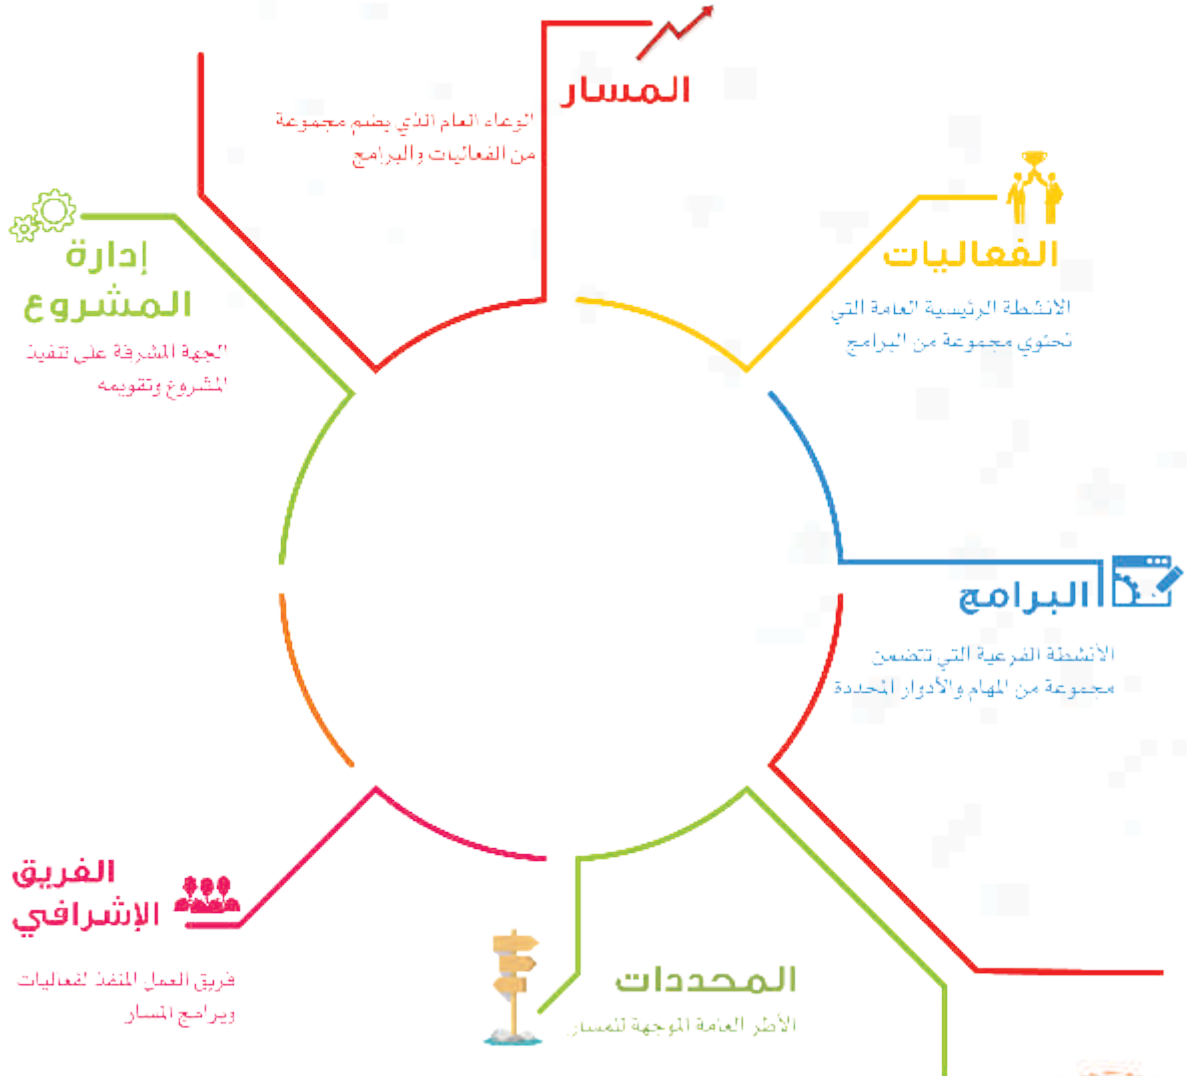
المسار

الوعاء العام الذي يضم مجموعة من الفعاليات والبرامج

الفعاليات

الأنشطة الرئيسية العامة التي تحتوي مجموعة من البرامج

إدارة المشروع

الجهة المشرفة على تنفيذ المشروع وتقويمه

البرامج

الأنشطة الفرعية التي تتضمن مجموعة من المهام والأدوار المحددة

الفريق الإشرافي

فريق العمل المنفذ لفعاليات وبرامج المسار

المحددات

الأطر العامة الموجهة للمسار